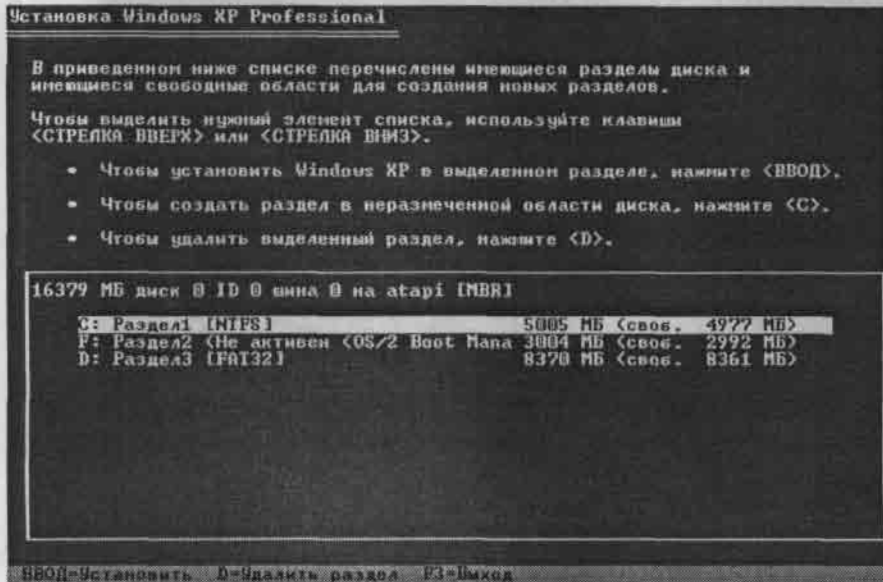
Установка Windows XP Professional

В приведенном ниже списке перечислены имеющиеся разделы диска и имеющиеся свободные области для создания новых разделов.

Чтобы выделить нужный элемент списка, используйте клавиши <СТРЕЛКА ВВЕРХ> или <СТРЕЛКА ВНИЗ>.

• Чтобы установить Windows XP в выделенном разделе, нажмите <ВВОД>.

• Чтобы создать раздел в неразмеченной области диска, нажмите <C>.

• Чтобы удалить выделенный раздел, нажмите <D>.

16379 МБ диск 0 ID 0 шина 0 на atapi [MBR]

C: Раздел1 [NTFS] 5005 МБ (своб. 4977 МБ)
F: Раздел2 (Не активен (OS/2 Boot Mana 3004 МБ (своб. 2992 МБ)
D: Раздел3 [FAT32] 8370 МБ (своб. 8361 МБ)

ВВОД=Установить D=Удалить раздел F3=Выход